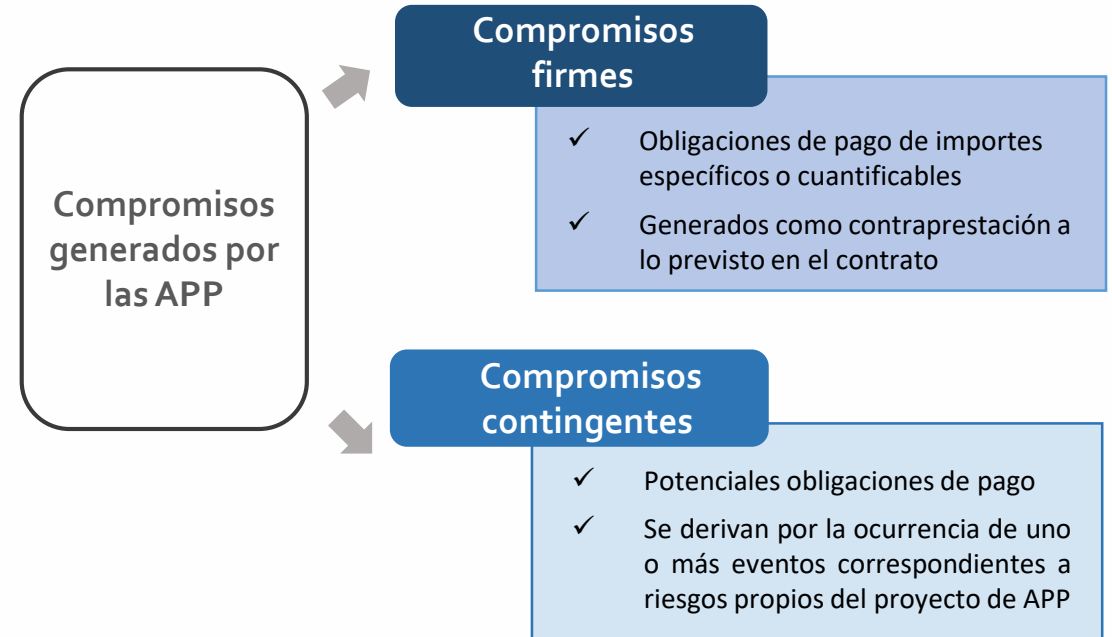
Compromisos generados por las APP

Compromisos firmes

✓ Obligaciones de pago de importes específicos o cuantificables

✓ Generados como contraprestación a lo previsto en el contrato

Compromisos contingentes

✓ Potenciales obligaciones de pago

✓ Se derivan por la ocurrencia de uno o más eventos correspondientes a riesgos propios del proyecto de APP